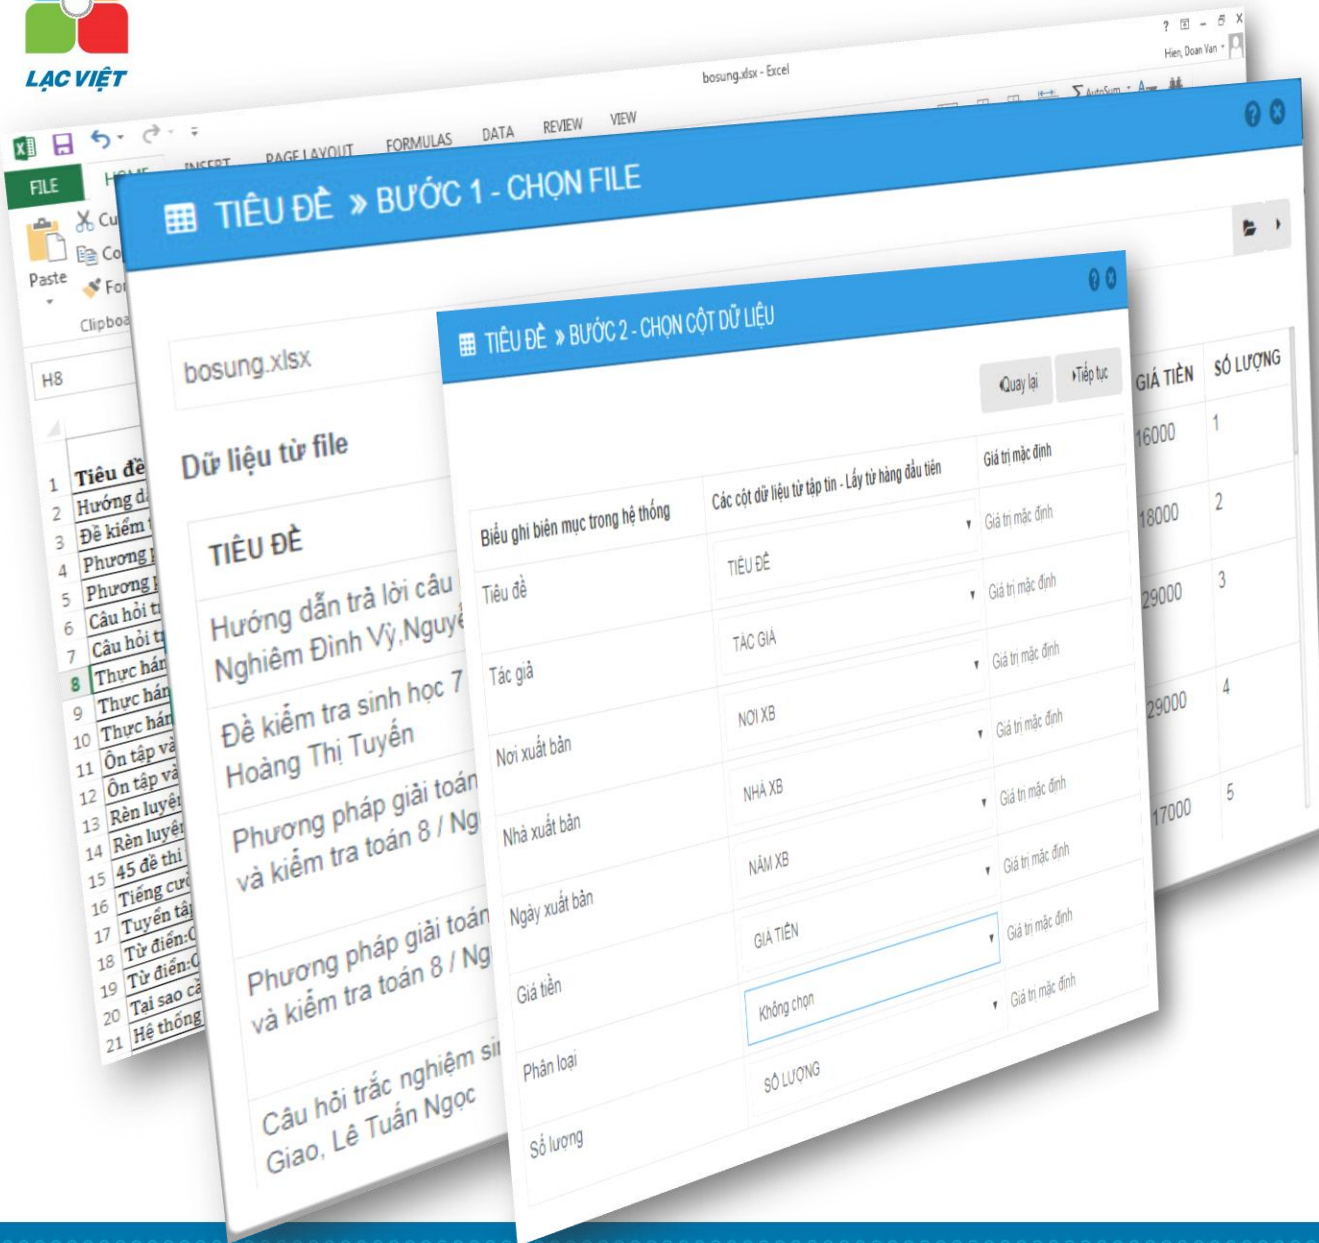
LẠC VIỆT

bosung.xlsx - Excel

? – X

Hien, Doan Van

FILE HOME INSERT PAGE LAYOUT FORMULAS DATA REVIEW VIEW

Paste

Cu

Co

For

Clipboa

H8

| | |
|---|---|
| 1 | Tiêu đề |
| 2 | Hướng d |
| 3 | Đề kiểm |
| 4 | Phương |
| 5 | Phương |
| 6 | Câu hỏi t |
| 7 | Câu hỏi t |
| 8 | Thực hàn |
| 9 | Thực hàn |
| 10 | Thực hàn |
| 11 | Ôn tập và |
| 12 | Ôn tập và |
| 13 | Rèn luyệ |
| 14 | Rèn luyệ |
| 15 | 45 đề thi |
| 16 | Tiếng cư |
| 17 | Tuyển tậ |
| 18 | Từ điển:C |
| 19 | Từ điển:C |
| 20 | Tai sao cá |
| 21 | Hệ thống |

TIÊU ĐỀ » BƯỚC 1 - CHỌN FILE

bosung.xlsx

Dữ liệu từ file

TIÊU ĐỀ

Hướng dẫn trả lời câu Nghiêm Đình Vỳ,Nguyễ

Đề kiểm tra sinh học 7 Hoàng Thị Tuyến

Phương pháp giải toán và kiểm tra toán 8 / Ng

Phương pháp giải toán và kiểm tra toán 8 / Ng

Câu hỏi trắc nghiệm si Giao, Lê Tuấn Ngọc

| GIÁ TIỀN | SỐ LƯỢNG |
|---|---|
| 16000 | 1 |
| 18000 | 2 |
| 29000 | 3 |
| 29000 | 4 |
| 17000 | 5 |

TIÊU ĐỀ » BƯỚC 2 - CHỌN CỘT DỮ LIỆU

Quay lại

Tiếp tục

| Biểu ghi biên mục trong hệ thống | Các cột dữ liệu từ tập tin - Lấy từ hàng đầu tiên | Giá trị mặc định |
|---|---|---|
| Tiêu đề | TIÊU ĐỀ | Giá trị mặc định |
| Tác giả | TÁC GIẢ | Giá trị mặc định |
| Nơi xuất bản | NƠI XB | Giá trị mặc định |
| Nhà xuất bản | NHÀ XB | Giá trị mặc định |
| Ngày xuất bản | NĂM XB | Giá trị mặc định |
| Giá tiền | GIÁ TIỀN | Giá trị mặc định |
| Phân loại | Không chọn | Giá trị mặc định |
| Số lượng | SỐ LƯỢNG | Giá trị mặc định |